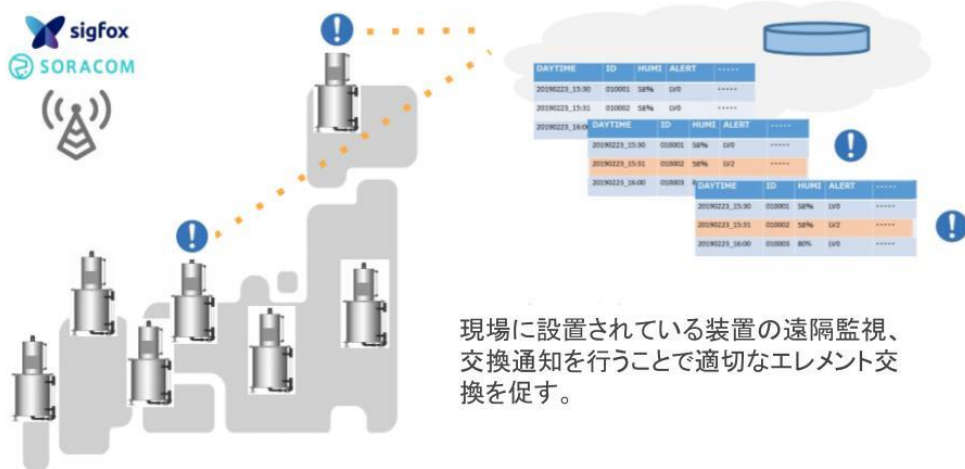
sigfox
SORACOM

| DAYTIME | ID | HUMI | ALERT | ----- |
|---|---|---|---|---|
| 20190223_15:30 | 010001 | 58% | LV0 | ----- |
| 20190223_15:31 | 010002 | 58% | LV0 | ----- |
| 20190223_16:0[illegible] | | | | |

| DAYTIME | ID | HUMI | ALERT | ----- |
|---|---|---|---|---|
| 20190223_15:30 | 010001 | 58% | LV0 | ----- |
| 20190223_15:31 | 010002 | 58% | LV2 | ----- |
| 20190223_16:00 | 010003 | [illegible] | | |

| DAYTIME | ID | HUMI | ALERT | ----- |
|---|---|---|---|---|
| 20190223_15:30 | 010001 | 58% | LV0 | ----- |
| 20190223_15:31 | 010002 | 58% | LV2 | ----- |
| 20190223_16:00 | 010003 | 80% | LV0 | ----- |

現場に設置されている装置の遠隔監視、交換通知を行うことで適切なエレメント交換を促す。